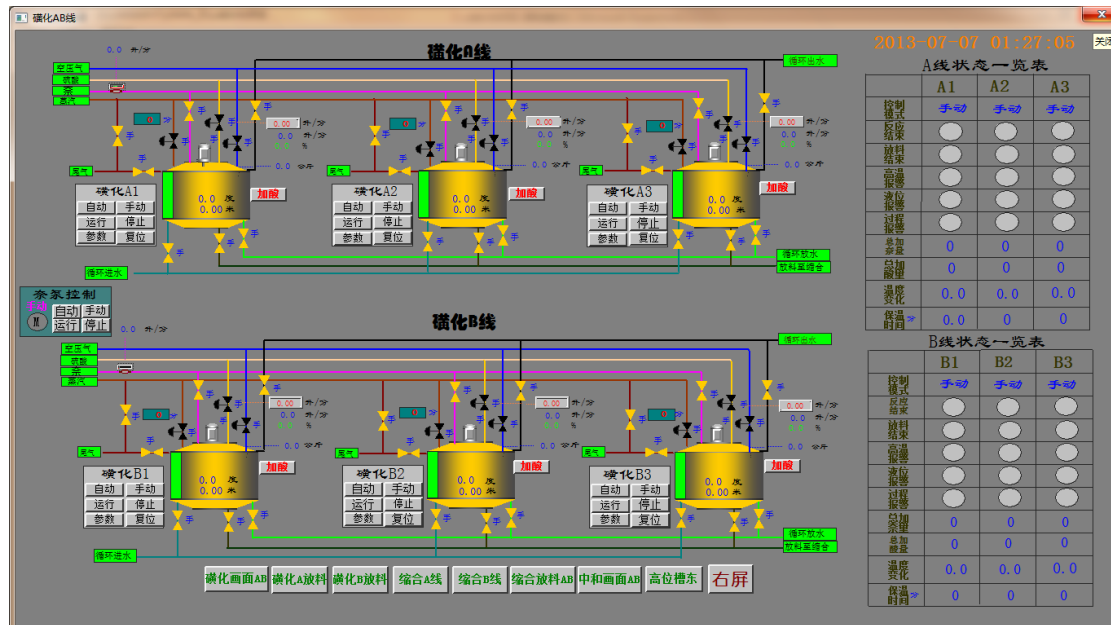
磺化AB线

2013-07-07 01:27:05 关末

磺化A线

0.0 升/分
空压气
硫酸
蒸
蒸汽
循环出水
0
0.00 升/分
0.00 升/分
0.0 %
0.0 %
0.0 公斤
氮气
磺化A1
自动 手动
运行 停止
参数 复位
0.0 度
0.00 米
加酸
磺化A2
自动 手动
运行 停止
参数 复位
0.0 度
0.00 米
加酸
磺化A3
自动 手动
运行 停止
参数 复位
0.0 度
0.00 米
加酸
循环放水
放料至缩合
循环进水

尾气控制
自动 手动
运行 停止

磺化B线

0.0 升/分
空压气
硫酸
蒸
蒸汽
循环出水
0
0.00 升/分
0.00 升/分
0.0 %
0.0 公斤
氮气
磺化B1
自动 手动
运行 停止
参数 复位
0.0 度
0.00 米
加酸
磺化B2
自动 手动
运行 停止
参数 复位
0.0 度
0.00 米
加酸
磺化B3
自动 手动
运行 停止
参数 复位
0.0 度
0.00 米
加酸
循环放水
放料至缩合
循环进水

磺化画面AB 磺化A放料 磺化B放料 综合A线 综合B线 综合放料AB 中和画面AB 高位槽东 右屏

A线状态一览表
| | A1 | A2 | A3 |
|---|---|---|---|
| 控制模式 | 手动 | 手动 | 手动 |
| 反应结束 | | | |
| 放料结束 | | | |
| 高温报警 | | | |
| 液位报警 | | | |
| 过程报警 | | | |
| 总加酸量 | 0 | 0 | 0 |
| 总加酸量 | 0 | 0 | 0 |
| 温度变化 | 0.0 | 0.0 | 0.0 |
| 保温时间 | 0.0 | 0.0 | 0 |

B线状态一览表
| | B1 | B2 | B3 |
|---|---|---|---|
| 控制模式 | 手动 | 手动 | 手动 |
| 反应结束 | | | |
| 放料结束 | | | |
| 高温报警 | | | |
| 液位报警 | | | |
| 过程报警 | | | |
| 总加酸量 | 0 | 0 | 0 |
| 总加酸量 | 0 | 0 | 0 |
| 温度变化 | 0.0 | 0.0 | 0.0 |
| 保温时间 | 0 | 0 | 0 |